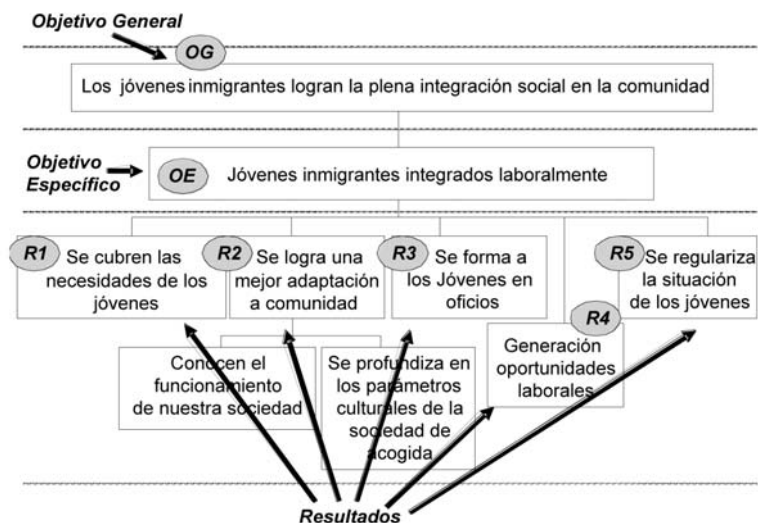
Objetivo General

OG

Los jóvenes inmigrantes logran la plena integración social en la comunidad

Objetivo Específico

OE

Jóvenes inmigrantes integrados laboralmente

R1 Se cubren las necesidades de los jóvenes

R2 Se logra una mejor adaptación a comunidad

R3 Se forma a los Jóvenes en oficios

R5 Se regulariza la situación de los jóvenes

R4

Conocen el funcionamiento de nuestra sociedad

Se profundiza en los parámetros culturales de la sociedad de acogida

Generación oportunidades laborales

Resultados